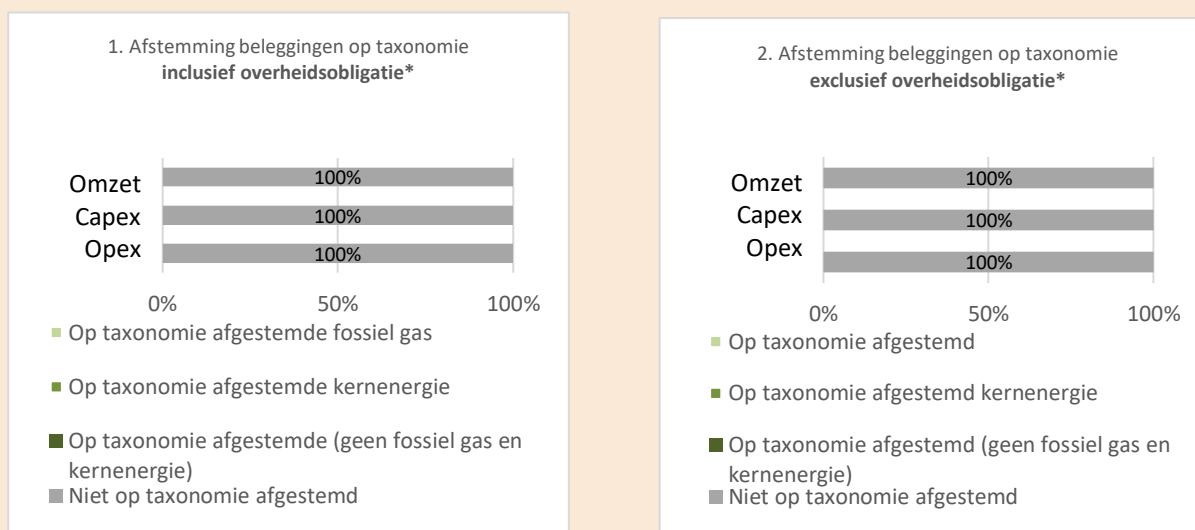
1. Afstemming beleggingen op taxonomie
**inclusief overheidsobligatie***

Omzet 100%
Capex 100%
Opex 100%

0% 50% 100%

Op taxonomie afgestemde fossiel gas

Op taxonomie afgestemde kernenergie

Op taxonomie afgestemde (geen fossiel gas en kernenergie)

Niet op taxonomie afgestemd

2. Afstemming beleggingen op taxonomie
**exclusief overheidsobligatie***

Omzet 100%
Capex 100%
Opex 100%

0% 50% 100%

Op taxonomie afgestemd

Op taxonomie afgestemd kernenergie

Op taxonomie afgestemd (geen fossiel gas en kernenergie)

Niet op taxonomie afgestemd